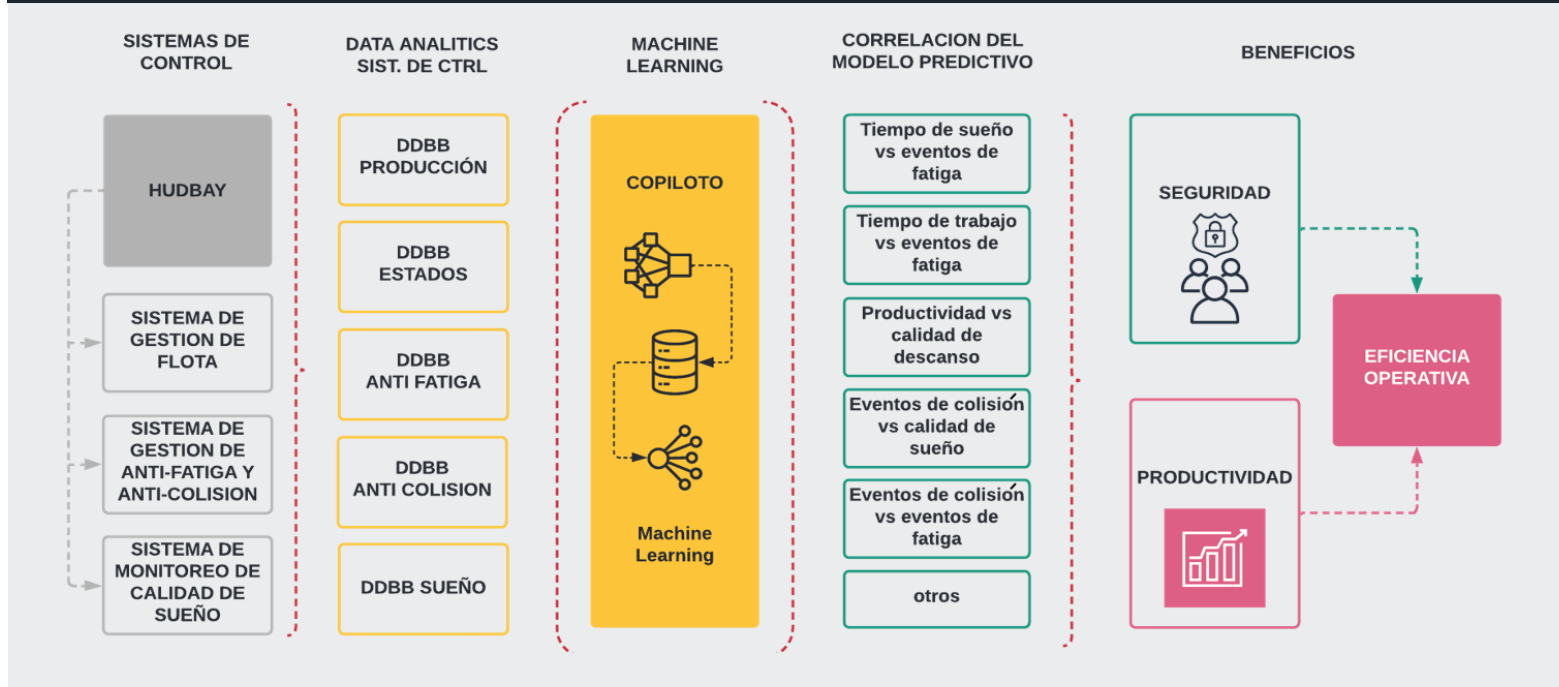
SISTEMAS DE CONTROL

HUDBAY

SISTEMA DE GESTION DE FLOTA

SISTEMA DE GESTION DE ANTI-FATIGA Y ANTI-COLISION

SISTEMA DE MONITOREO DE CALIDAD DE SUEÑO

DATA ANALITICS SIST. DE CTRL

DDBB PRODUCCIÓN

DDBB ESTADOS

DDBB ANTI FATIGA

DDBB ANTI COLISION

DDBB SUEÑO

MACHINE LEARNING

COPILOTO

Machine Learning

CORRELACION DEL MODELO PREDICTIVO

Tiempo de sueño vs eventos de fatiga

Tiempo de trabajo vs eventos de fatiga

Productividad vs calidad de descanso

Eventos de colisión vs calidad de sueño

Eventos de colisión vs eventos de fatiga

otros

BENEFICIOS

SEGURIDAD

PRODUCTIVIDAD

EFICIENCIA OPERATIVA